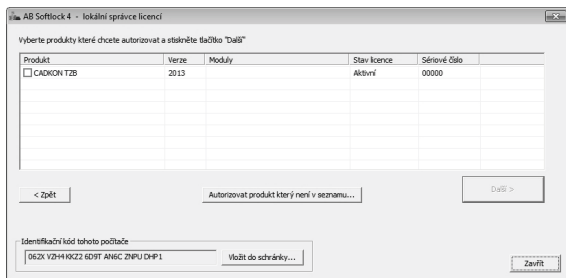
AB Softlock 4 - lokální správce licencí

Vyberte produkty které chcete autorizovat a stiskněte tlačítko "Další"

| Produkt | Verze | Moduly | Stav licence | Sériové číslo |
|---|---|---|---|---|
| CADKON TZB | 2013 | | Aktivní | 00000 |

< Zpět

Autorizovat produkt který není v seznamu...

Další >

Identifikační kód tohoto počítače

062X VZH4 KKZ2 6D9T AN6C ZNPU DHP1

Vložit do schránky...

Zavřít